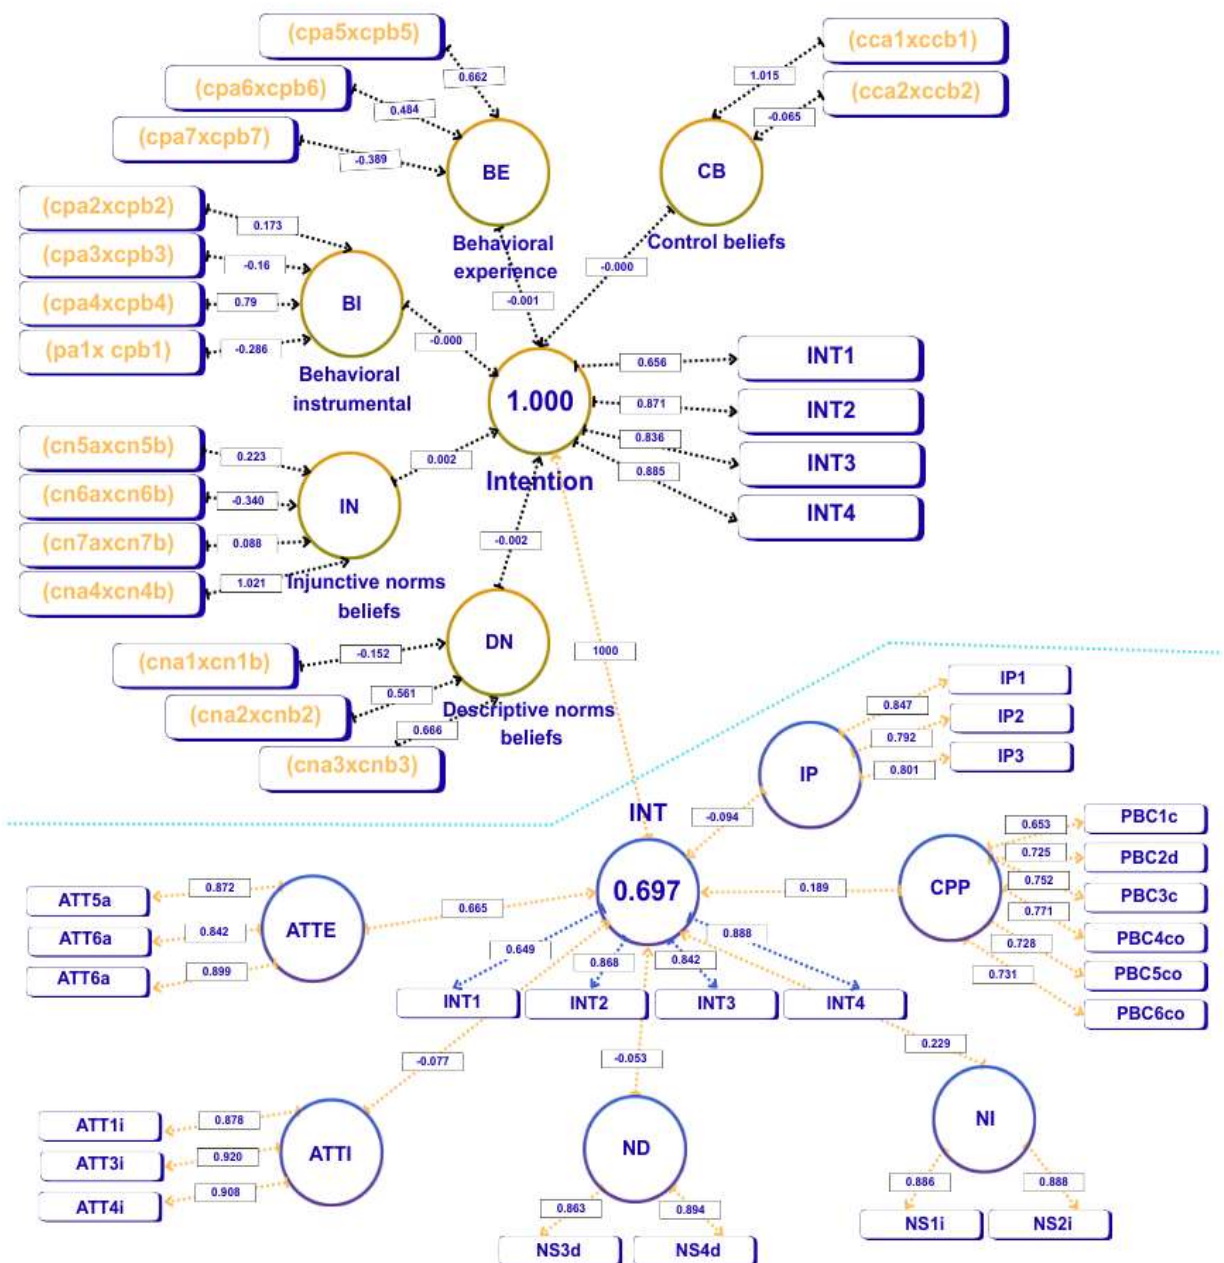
(cpa5xcpb5)
0.662
(cpa6xcpb6)
0.484
(cpa7xcpb7)
-0.389
BE
Behavioral experience
(cca1xccb1)
1.015
(cca2xccb2)
-0.065
CB
Control beliefs
(cpa2xcpb2)
0.173
(cpa3xcpb3)
-0.16
(cpa4xcpb4)
0.79
(pa1x cpb1)
-0.286
BI
Behavioral instrumental
-0.001
-0.000
-0.000
1.000
Intention
0.656
INT1
0.871
INT2
0.836
INT3
0.885
INT4
(cn5axcn5b)
0.223
(cn6axcn6b)
-0.340
(cn7axcn7b)
0.088
(cna4xcn4b)
1.021
IN
Injunctive norms beliefs
0.002
-0.002
DN
Descriptive norms beliefs
(cna1xcn1b)
-0.152
(cna2xcnb2)
0.561
(cna3xcnb3)
0.666
1000
IP1
IP2
IP3
0.847
0.792
0.801
IP
-0.094
INT
0.697
0.189
CPP
0.653
PBC1c
0.725
PBC2d
0.752
PBC3c
0.771
PBC4co
0.728
PBC5co
0.731
PBC6co
ATT5a
0.872
ATT6a
0.842
ATT6a
0.899
ATTE
0.665
0.649
0.868
0.842
0.888
INT1
INT2
INT3
INT4
-0.077
-0.053
0.229
ATT1i
0.878
ATT3i
0.920
ATT4i
0.908
ATTI
ND
0.863
0.894
NS3d
NS4d
NI
0.886
0.888
NS1i
NS2i